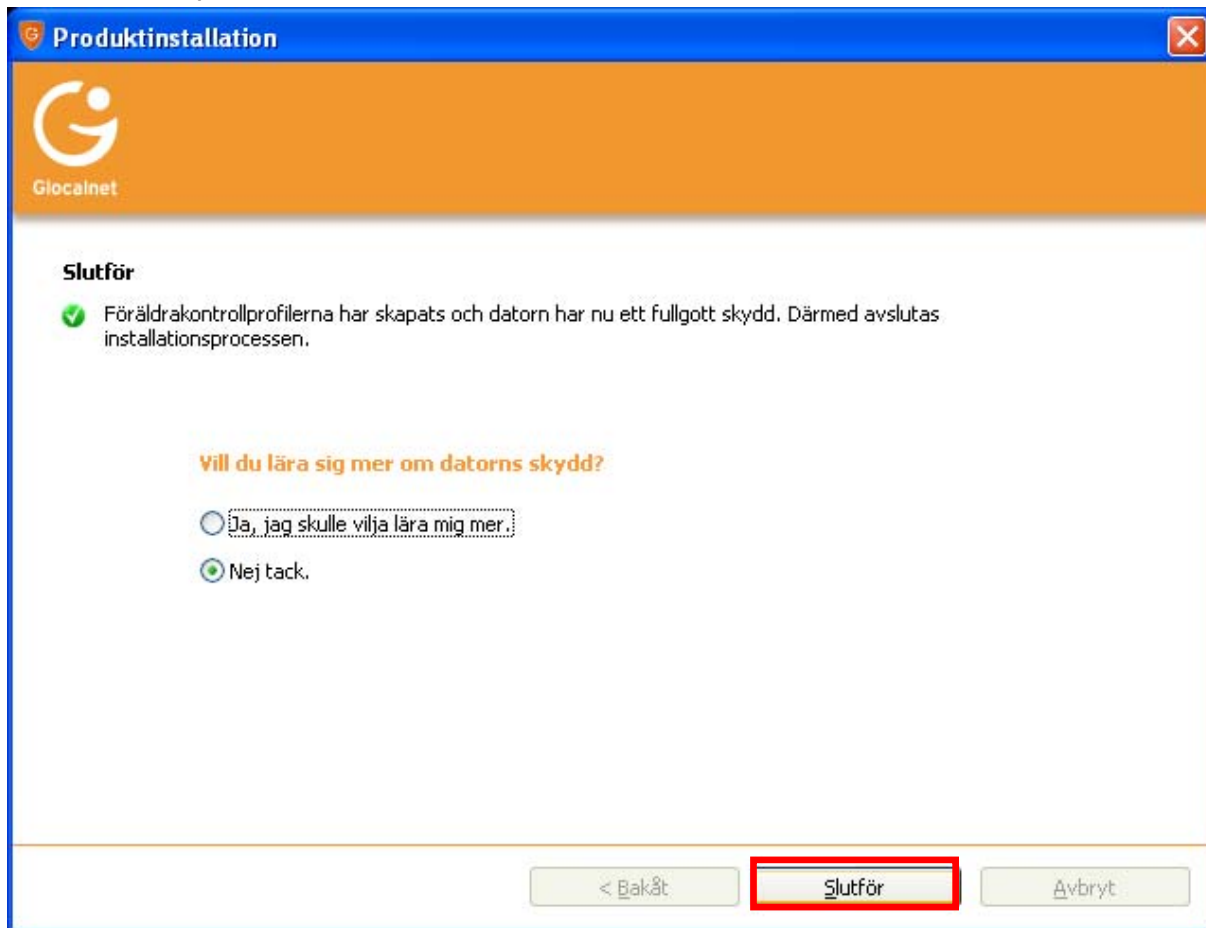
Produktinstallation

Glocalnet

Slutför

Föräldrakontrollprofilerna har skapats och datorn har nu ett fullgott skydd. Därmed avslutas installationsprocessen.

Vill du lära sig mer om datorns skydd?

Ja, jag skulle vilja lära mig mer.

Nej tack.

< Bakåt

Slutför

Avbryt